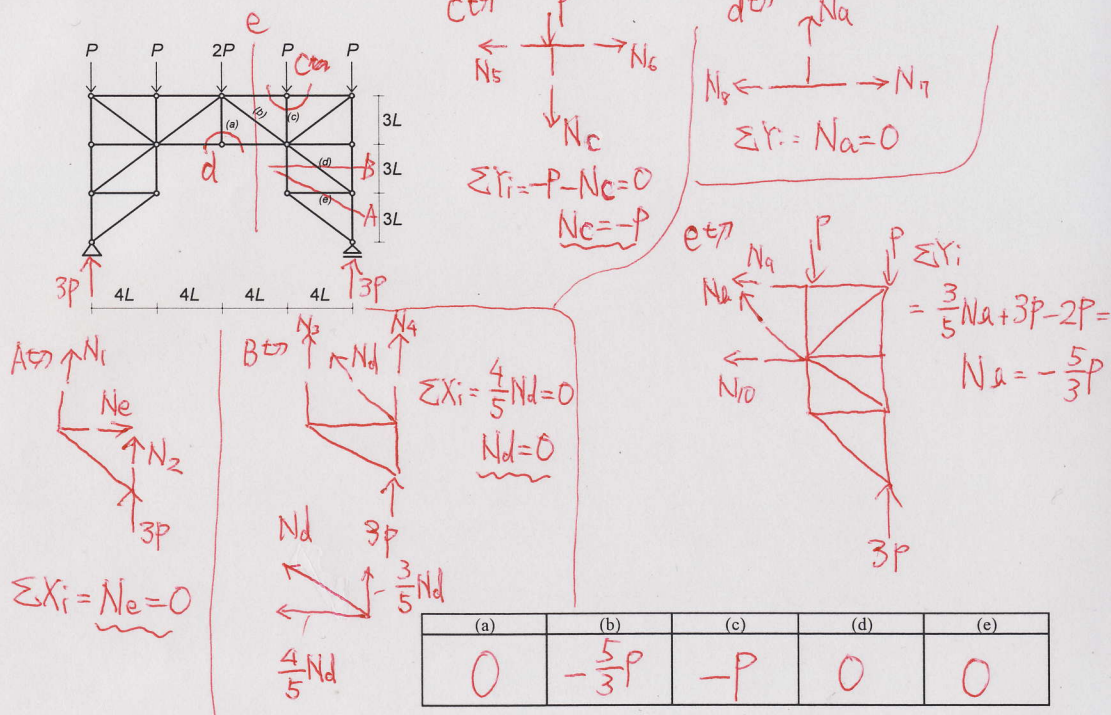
P P 2P P P
e
Cで
(a) (b) (c) (d) (e)
d
B
A
3L
3L
3L
3P
3P
4L 4L 4L 4L

Cで
$N_5$ $N_6$
$N_c$
$\Sigma Y_i = -P - N_c = 0$
$N_c = -P$

dで
$N_a$
$N_8$ $N_7$
$\Sigma Y_i: N_a = 0$

eで
P P
$N_9$
$N_a$
$N_{10}$
3P
$\Sigma Y_i$
$= \frac{3}{5}N_a + 3P - 2P =$
$N_a = -\frac{5}{3}P$

Aで $N_1$
Ne
$N_2$
3P
$\Sigma X_i = Ne = 0$

Bで $N_3$ $N_d$ $N_4$
3P
Nd
$-\frac{3}{5}Nd$
$\frac{4}{5}Nd$

$\Sigma X_i = \frac{4}{5}Nd = 0$
$Nd = 0$

| (a) | (b) | (c) | (d) | (e) |
|---|---|---|---|---|
| 0 | $-\frac{5}{3}P$ | $-P$ | 0 | 0 |